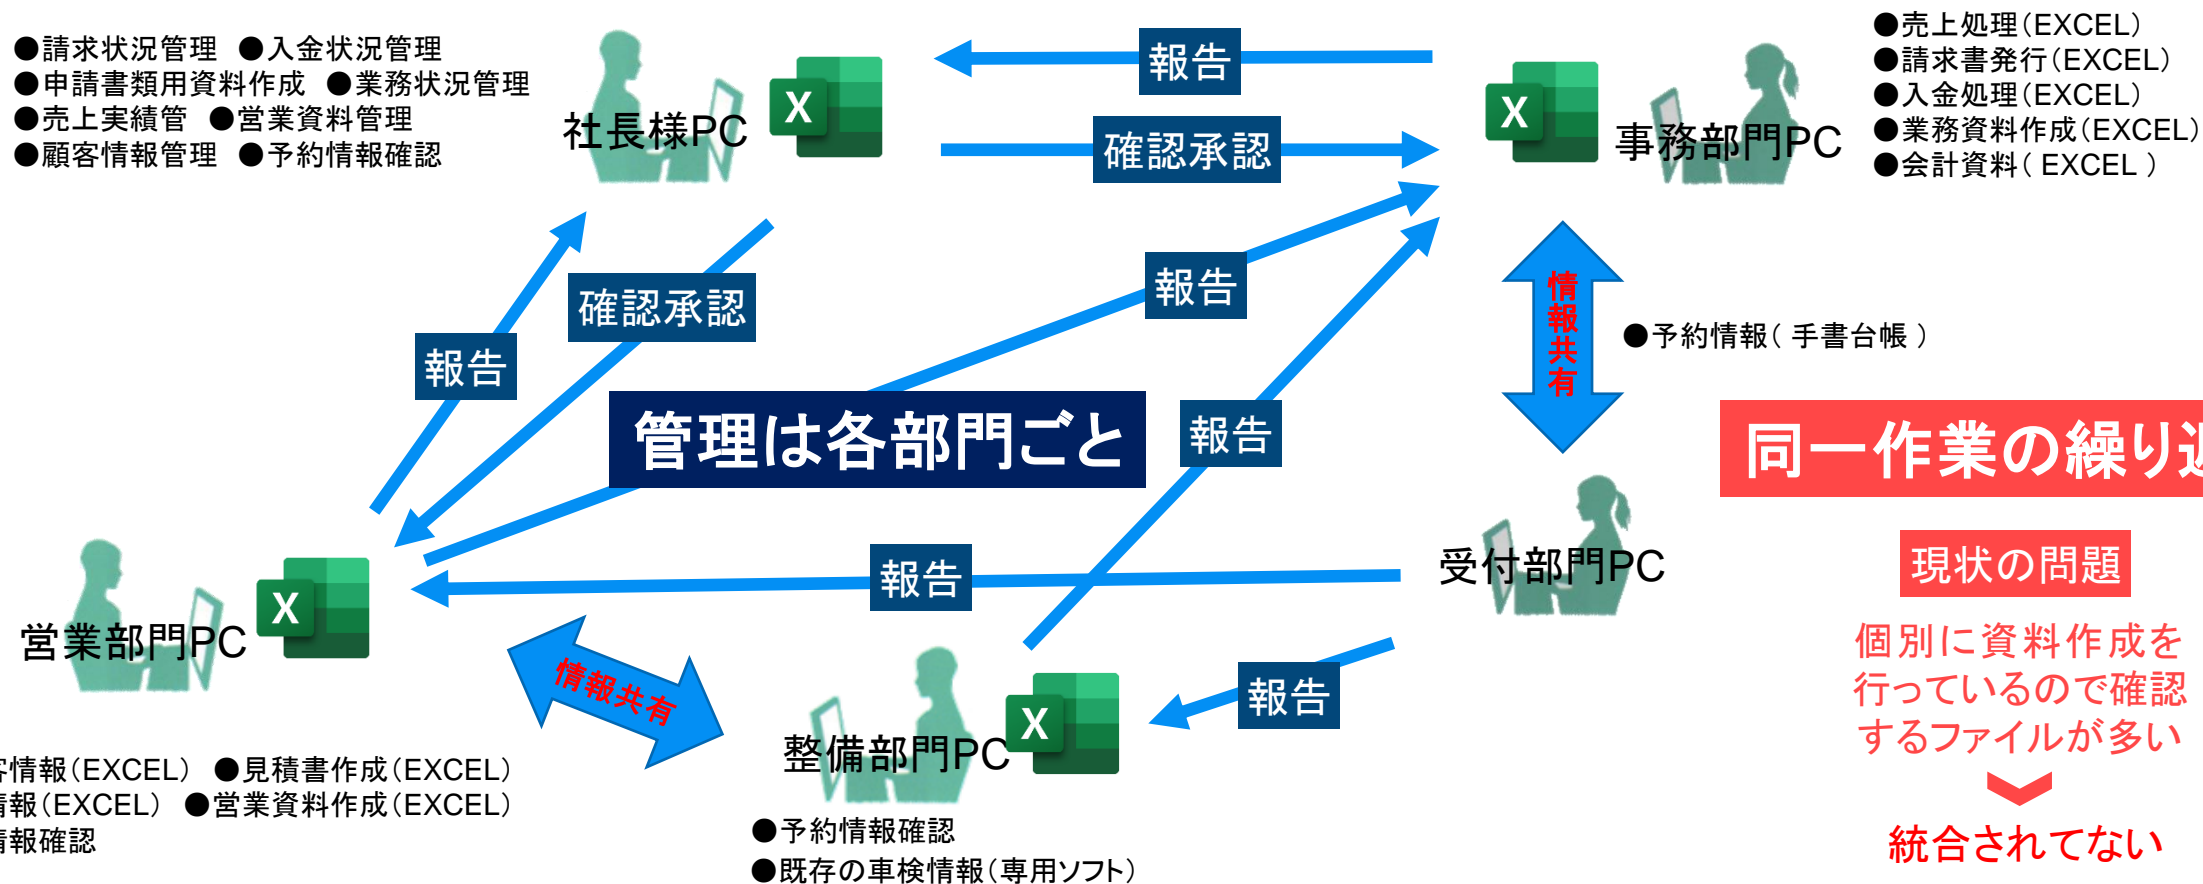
●請求状況管理 ●入金状況管理
●申請書類用資料作成 ●業務状況管理
●売上実績管 ●営業資料管理
●顧客情報管理 ●予約情報確認

社長様PC

報告

確認承認

●売上処理(EXCEL)
●請求書発行(EXCEL)
●入金処理(EXCEL)
●業務資料作成(EXCEL)
●会計資料( EXCEL )

事務部門PC

確認承認

報告

報告

情報共有

●予約情報( 手書台帳 )

管理は各部門ごと

報告

同一作業の繰り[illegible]

受付部門PC

報告

現状の問題

個別に資料作成を行っているので確認するファイルが多い

営業部門PC

情報共有

報告

整備部門PC

統合されてない

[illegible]情報(EXCEL) ●見積書作成(EXCEL)
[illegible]報(EXCEL) ●営業資料作成(EXCEL)
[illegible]報確認

●予約情報確認
●既存の車検情報(専用ソフト)